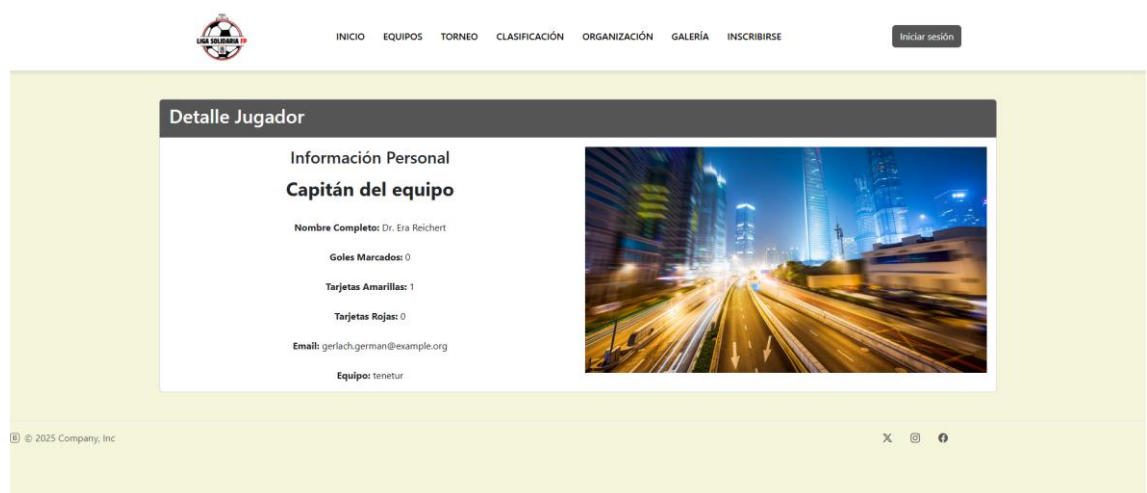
LIGA SOLIDARIA FP

INICIO EQUIPOS TORNEO CLASIFICACIÓN ORGANIZACIÓN GALERÍA INSCRIBIRSE

Iniciar sesión

Detalle Jugador

Información Personal

Capitán del equipo

**Nombre Completo:** Dr. Era Reichert

**Goles Marcados:** 0

**Tarjetas Amarillas:** 1

**Tarjetas Rojas:** 0

**Email:** gerlach.german@example.org

**Equipo:** tenetur

© 2025 Company, Inc